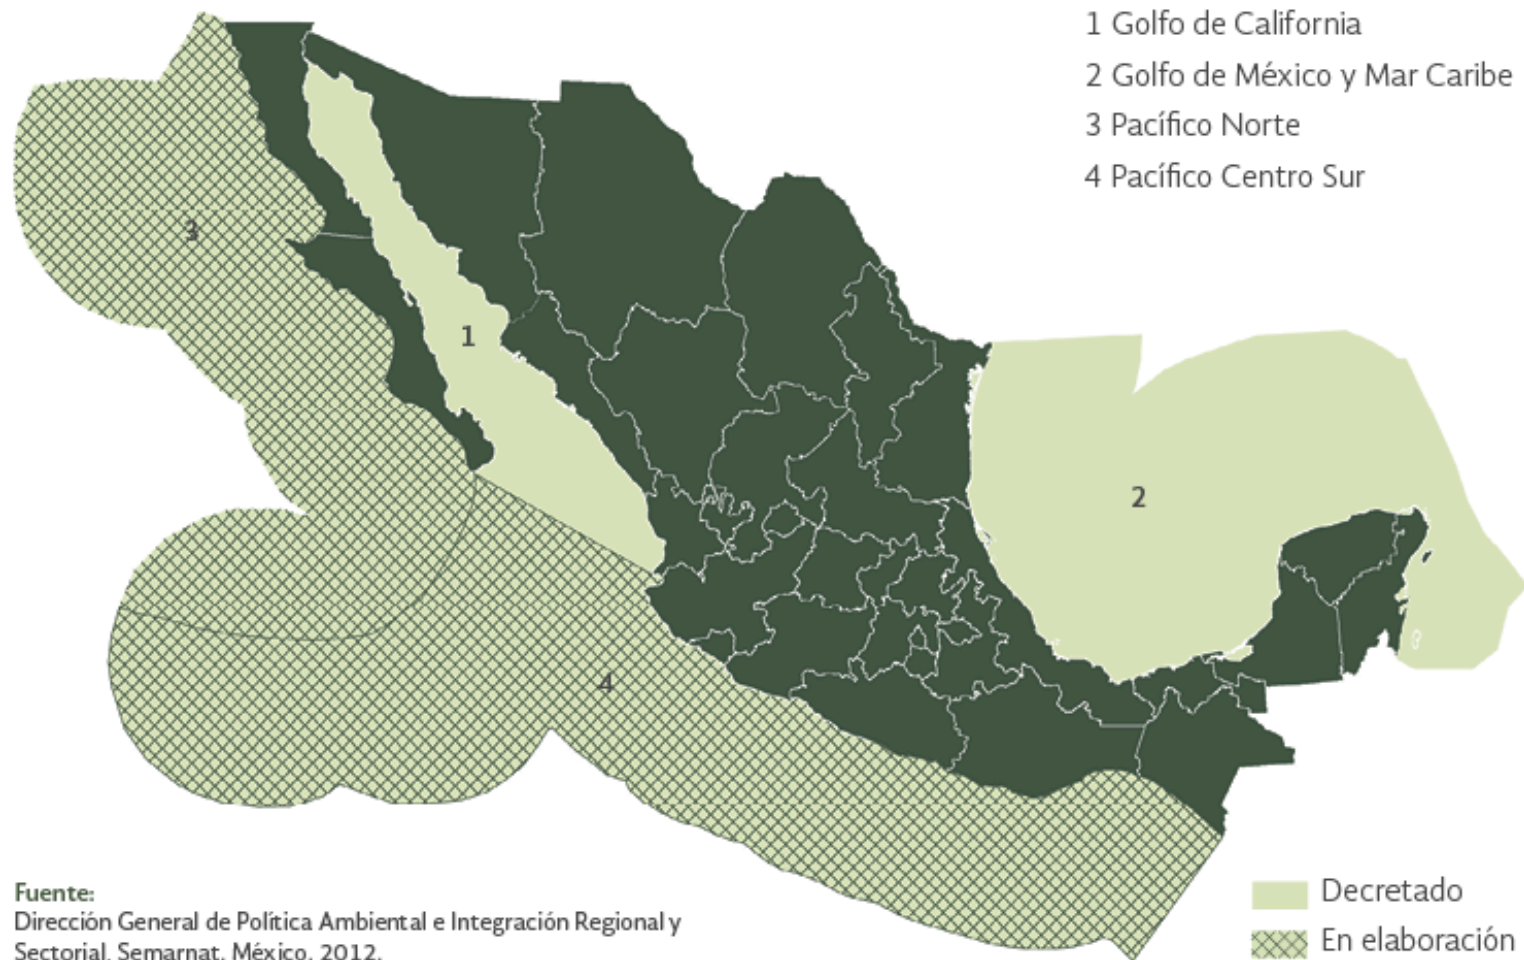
1 Golfo de California
2 Golfo de México y Mar Caribe
3 Pacífico Norte
4 Pacífico Centro Sur

3

1

2

4

Fuente:
Dirección General de Política Ambiental e Integración Regional y Sectorial, Semarnat, México, 2012.

Decretado
En elaboración